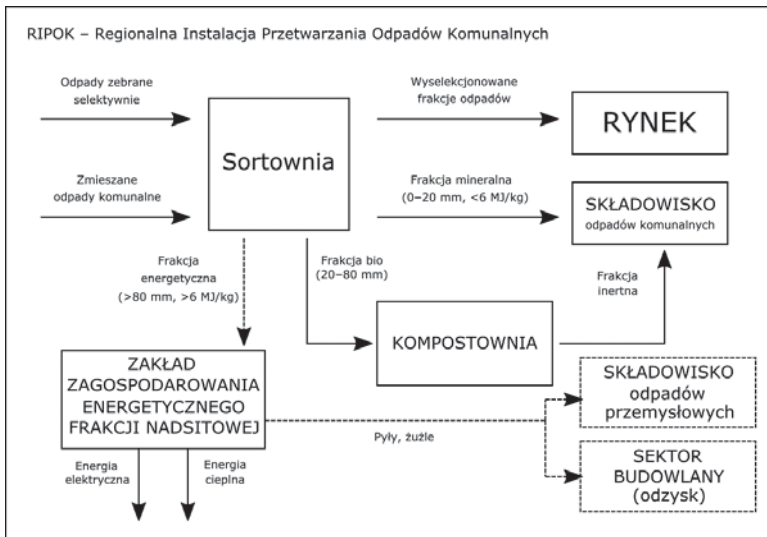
RIPOK – Regionalna Instalacja Przetwarzania Odpadów Komunalnych

Odpady zebrane selektywnie

Zmieszane odpady komunalne

Sortownia

Wyselekcjonowane frakcje odpadów

RYNEK

Frakcja mineralna (0–20 mm, <6 MJ/kg)

SKŁADOWISKO odpadów komunalnych

Frakcja energetyczna (>80 mm, >6 MJ/kg)

Frakcja bio (20–80 mm)

Frakcja inertna

KOMPOSTOWNIA

ZAKŁAD ZAGOSPODAROWANIA ENERGETYCZNEGO FRAKCJI NADSITOWEJ

Pyły, żużle

SKŁADOWISKO odpadów przemysłowych

SEKTOR BUDOWLANY (odzysk)

Energia elektryczna

Energia cieplna